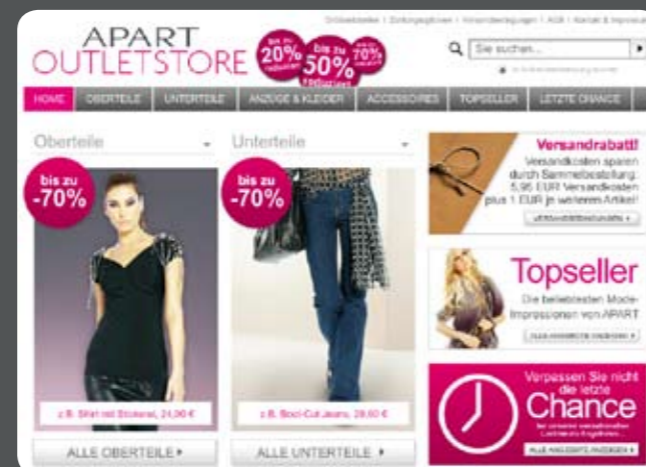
APART
OUTLETSTORE

bis zu 20% reduziert
bis zu 50% reduziert
bis zu 70% reduziert

Größentabelle | Zahlungsarten | Versandbedingungen | AGB | Kontakt & Impressum

Sie suchen...

HOME
OBERTEILE
UNTERTEILE
ANZÜGE & KLEIDER
ACCESSOIRES
TOPSELLER
LETZTE CHANCE

Oberteile
Unterteile

bis zu -70%
bis zu -70%

z.B. Shirt mit Steinchen, 24,90 €
z.B. Boot-Cut-Jeans, 29,90 €

ALLE OBERTEILE ▸
ALLE UNTERTEILE ▸

Versandrabatt!
Versandkosten sparen durch Sammelbestellung. 5,95 EUR Versandkosten plus 1 EUR je weiteren Artikel!
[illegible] ▸

Topseller
Die beliebtesten Mode-Impressionen von APART
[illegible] ▸

Verpassen Sie nicht die letzte Chance
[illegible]
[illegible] ▸